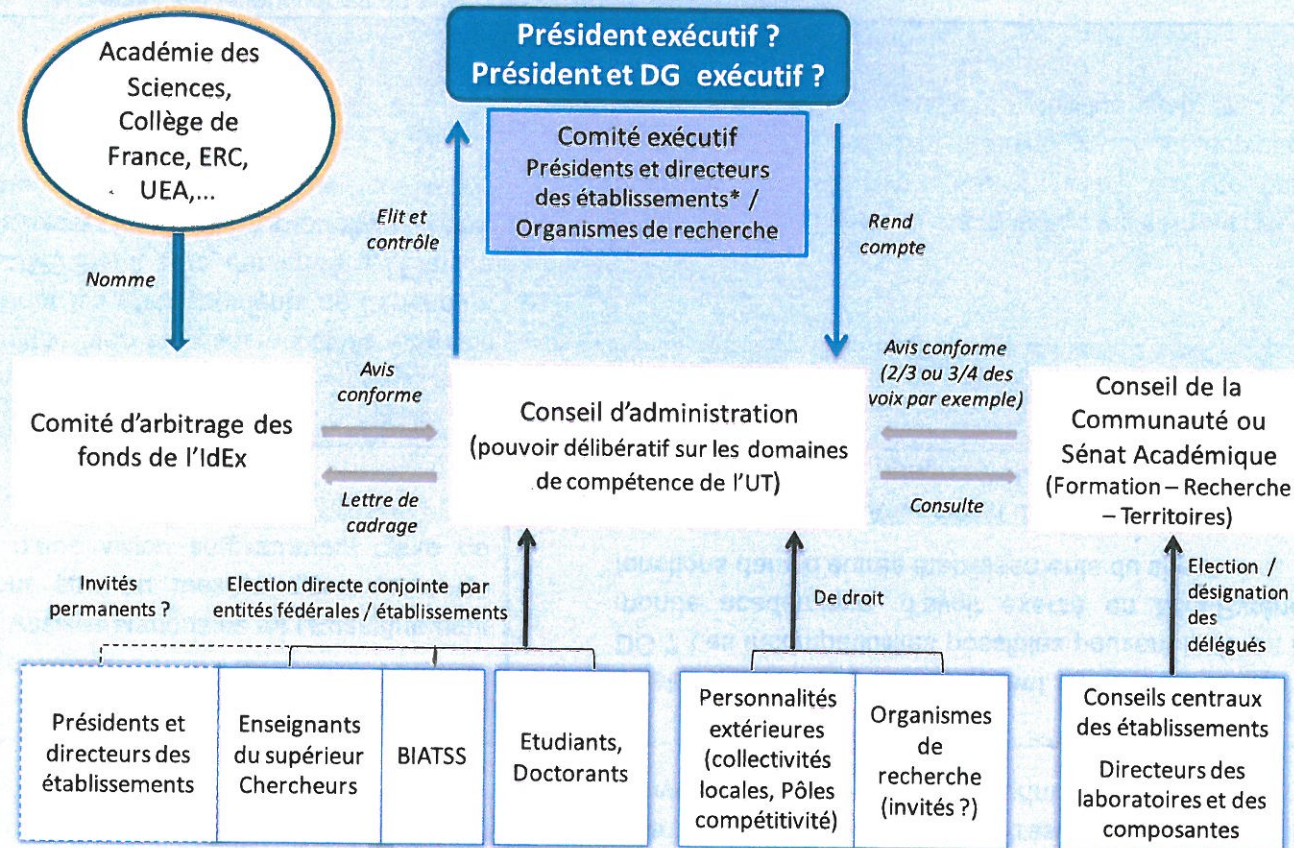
Académie des Sciences, Collège de France, ERC, UEA,...

Président exécutif ?
Président et DG exécutif ?

Comité exécutif
Présidents et directeurs des établissements* / Organismes de recherche

Nomme

Elit et contrôle

Rend compte

Avis conforme

Comité d'arbitrage des fonds de l'IdEx

Lettre de cadrage

Conseil d'administration
(pouvoir délibératif sur les domaines de compétence de l'UT)

Avis conforme (2/3 ou 3/4 des voix par exemple)

Consulte

Conseil de la Communauté ou Sénat Académique
(Formation – Recherche – Territoires)

Invités permanents ?

Election directe conjointe par entités fédérales / établissements

De droit

Election / désignation des délégués

Présidents et directeurs des établissements

Enseignants du supérieur Chercheurs

BIATSS

Etudiants, Doctorants

Personnalités extérieures (collectivités locales, Pôles compétitivité)

Organismes de recherche (invités ?)

Conseils centraux des établissements

Directeurs des laboratoires et des composantes